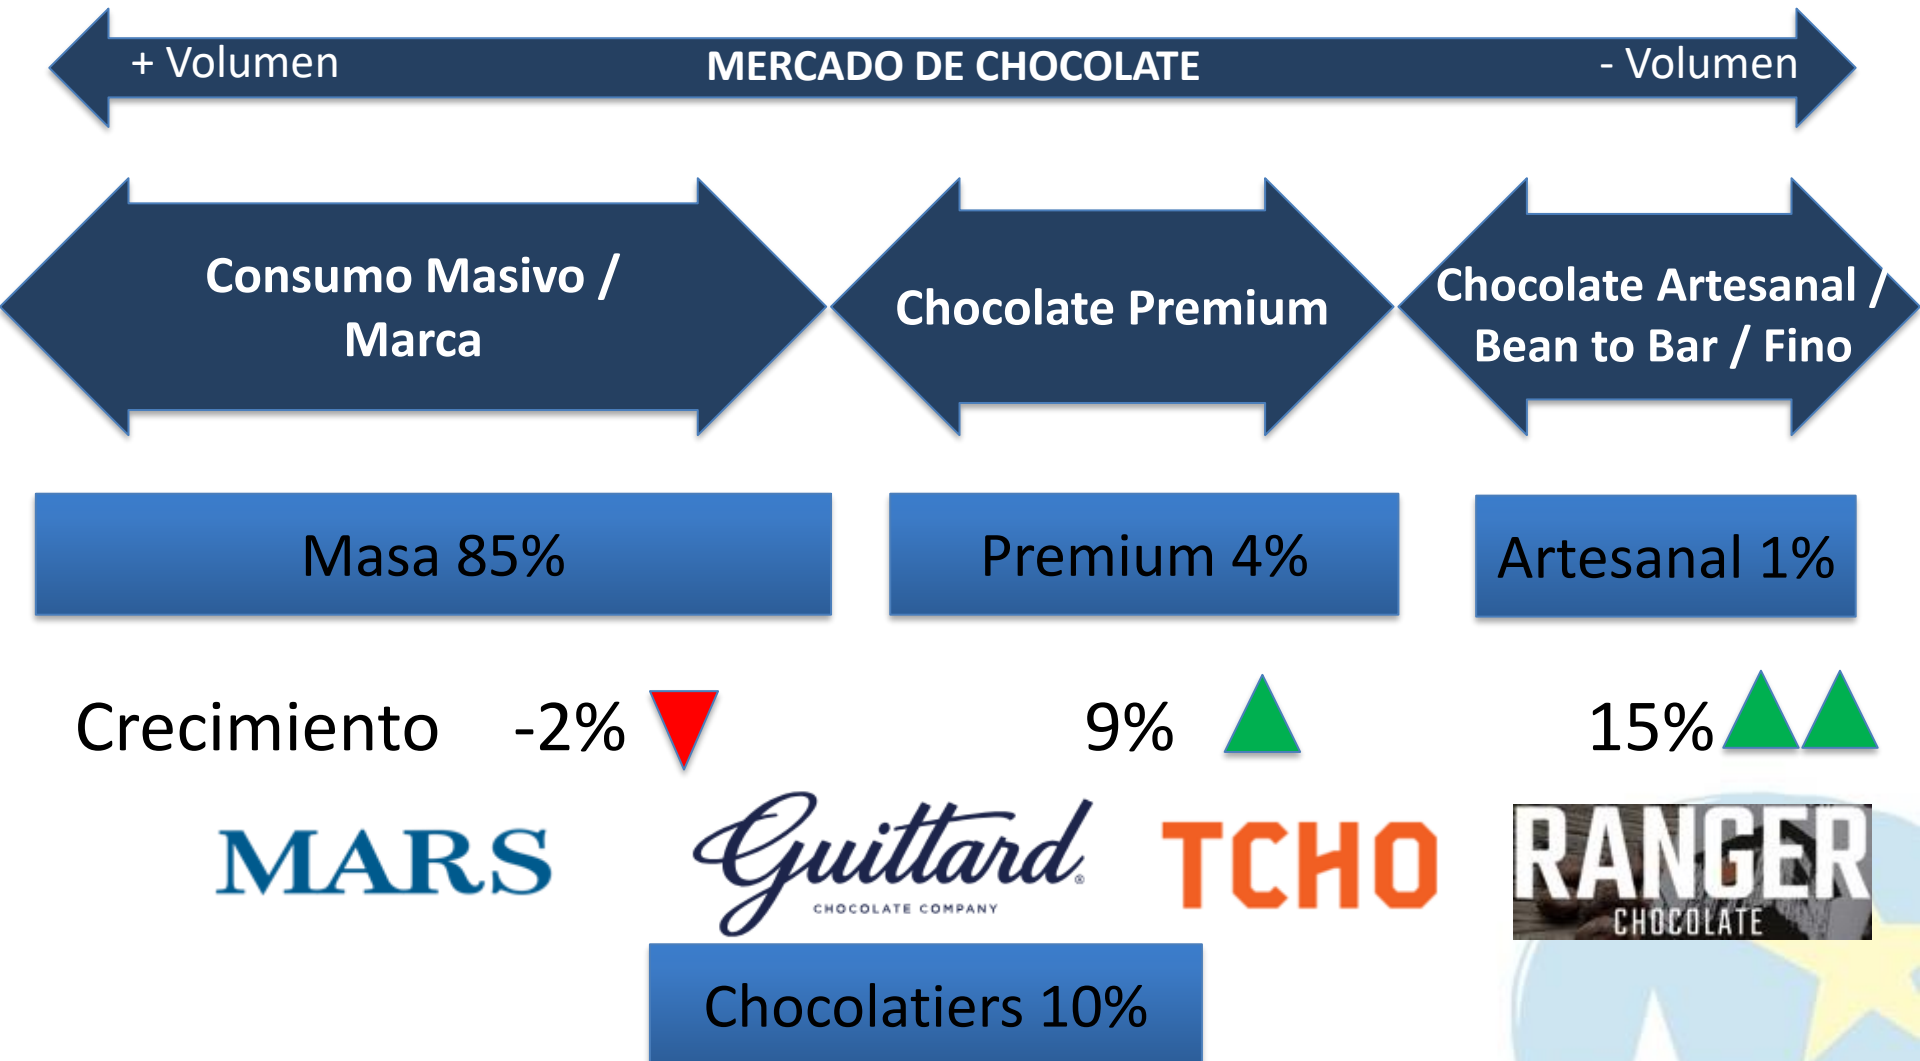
+ Volumen MERCADO DE CHOCOLATE - Volumen

Consumo Masivo / Marca

Chocolate Premium

Chocolate Artesanal / Bean to Bar / Fino

Masa 85%

Premium 4%

Artesanal 1%

Crecimiento -2%

9%

15%

MARS

Guittard CHOCOLATE COMPANY

TCHO

RANGER CHOCOLATE

Chocolatiers 10%